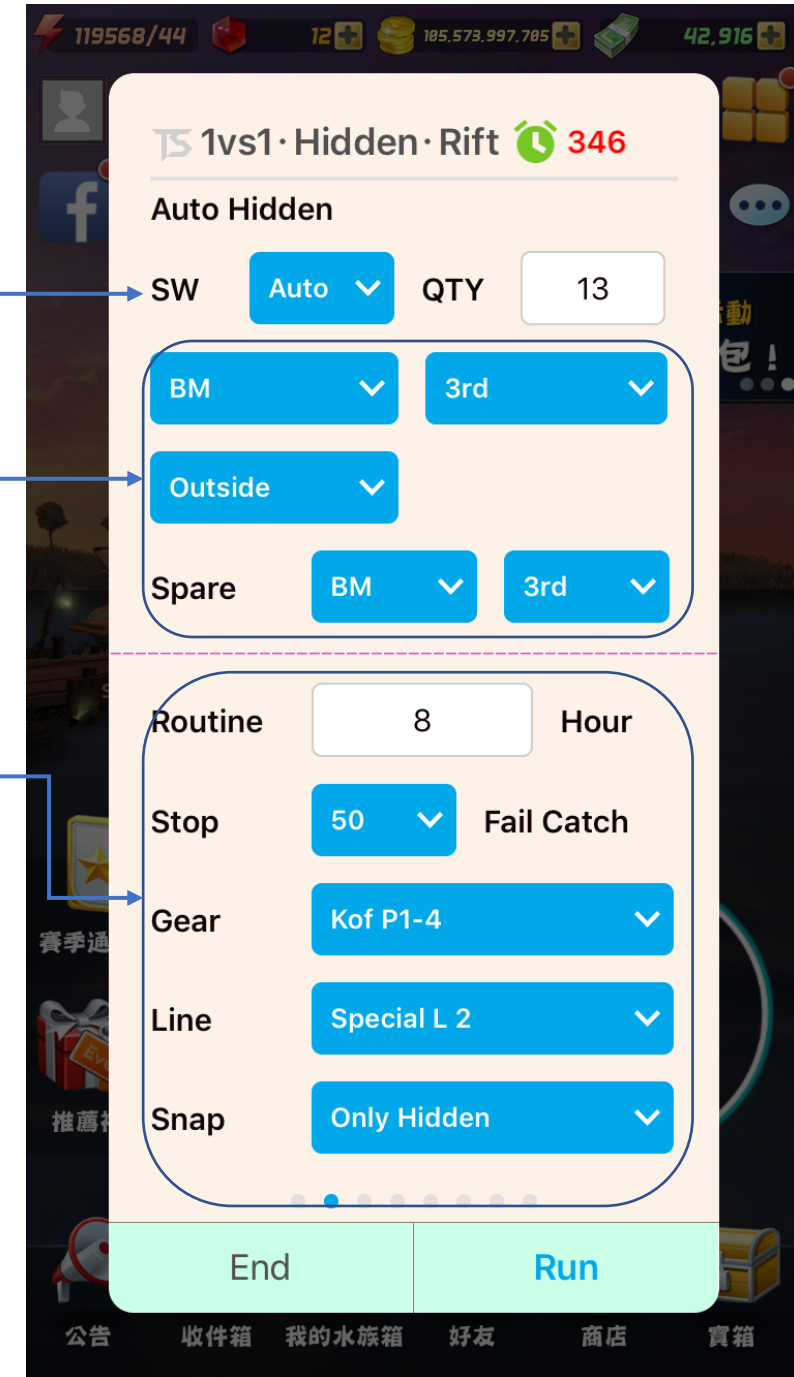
119568/44 12 185,573,997,705 42,916

TS 1vs1·Hidden·Rift 346

Auto Hidden

SW Auto QTY 13

BM 3rd

Outside

Spare BM 3rd

Routine 8 Hour

Stop 50 Fail Catch

Gear Kof P1-4

Line Special L 2

Snap Only Hidden

End Run

動
包！
賽季通
推薦
公告 收件箱 我的水族箱 好友 商店 寶箱